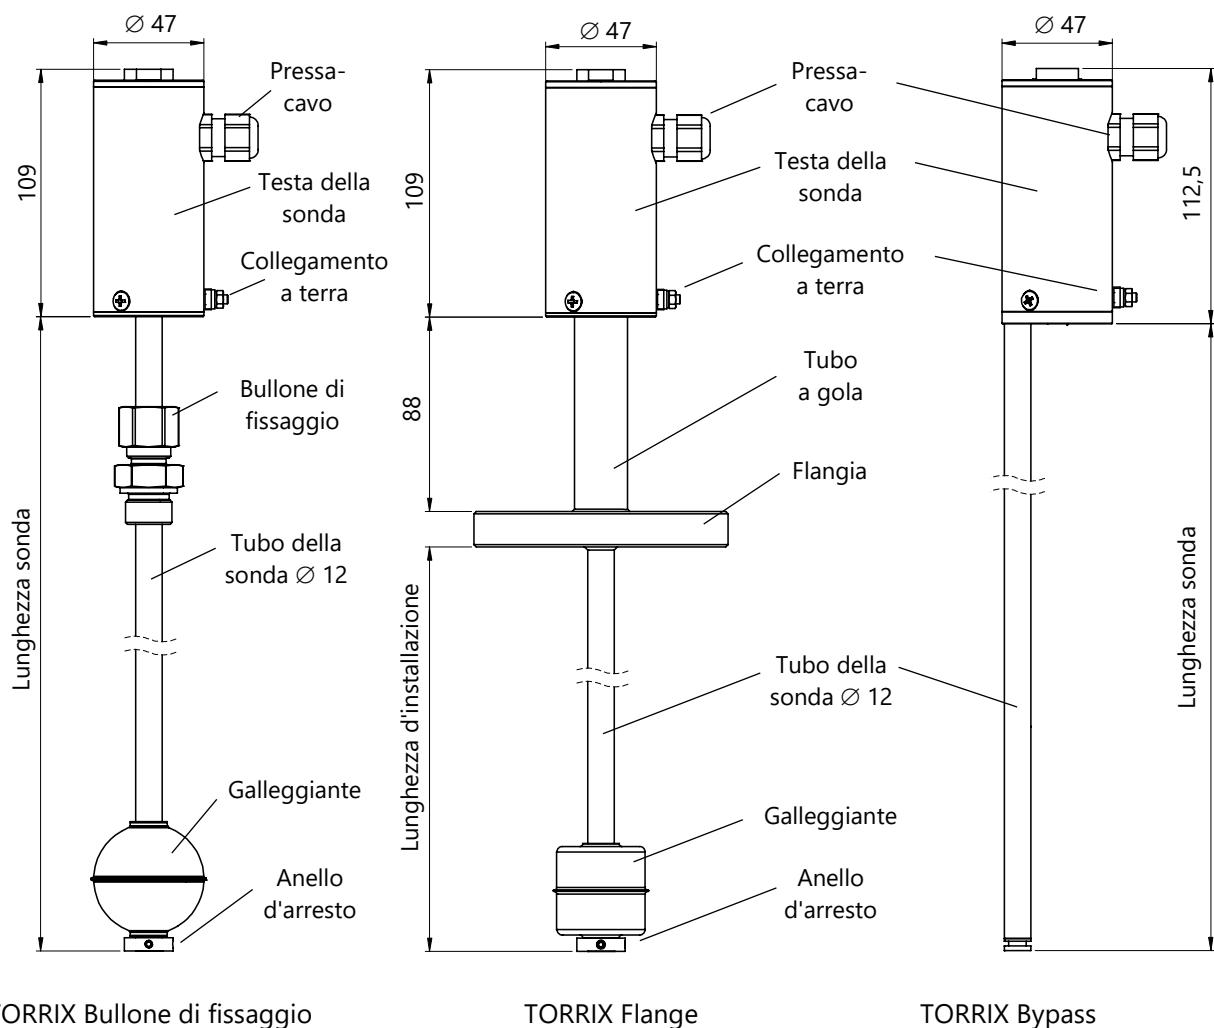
∅ 47

109

Pressacavo

Testa della sonda

Collegamento a terra

Bullone di fissaggio

Lunghezza sonda

Tubo della sonda ∅ 12

Galleggiante

Anello d'arresto

ORRIX Bullone di fissaggio

∅ 47

109

Pressacavo

Testa della sonda

Collegamento a terra

88

Tubo a gola

Flangia

Lunghezza d'installazione

Tubo della sonda ∅ 12

Galleggiante

Anello d'arresto

TORRIX Flange

∅ 47

112,5

Lunghezza sonda

TORRIX Bypass